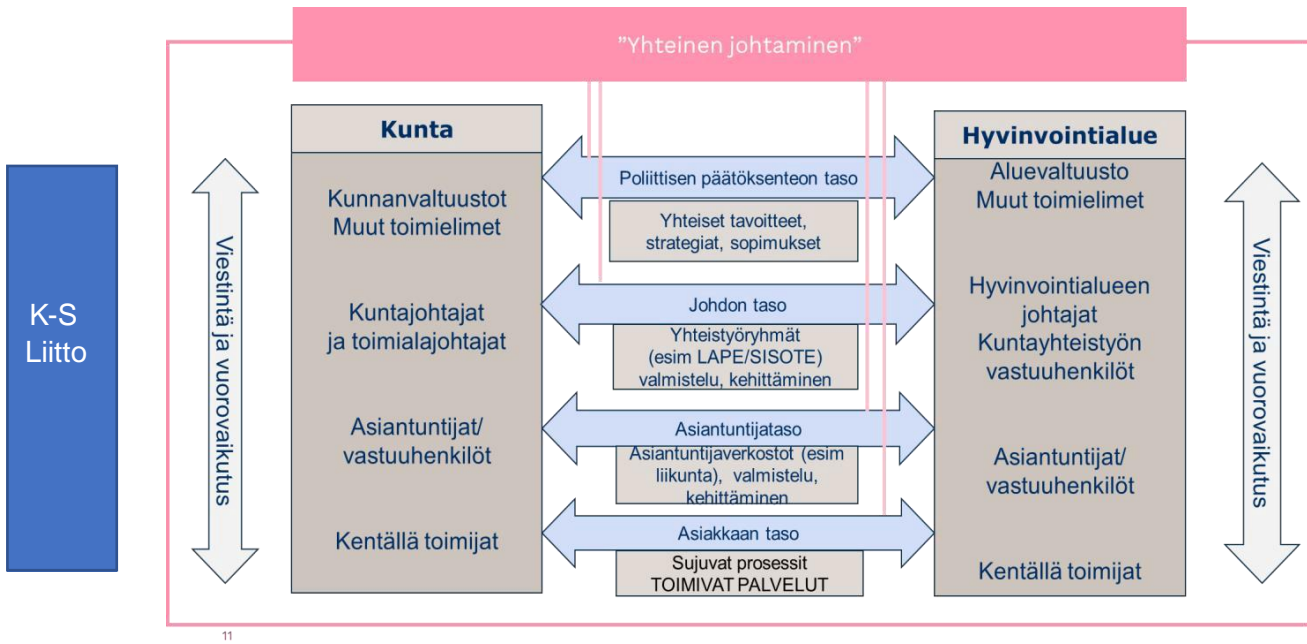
”Yhteinen johtaminen”

K-S Liitto

Viestintä ja vuorovaikutus

Kunta

Kunnanvaltuustot
Muut toimielimet

Kuntajohtajat ja toimialajohtajat

Asiantuntijat/ vastuuhenkilöt

Kentällä toimijat

Poliittisen päätöksenteon taso

Yhteiset tavoitteet, strategiat, sopimukset

Johdon taso

Yhteistyöryhmät (esim LAPE/SISOTE) valmistelu, kehittäminen

Asiantuntijataso

Asiantuntijaverkostot (esim liikunta), valmistelu, kehittäminen

Asiakkaan taso

Sujuvat prosessit
TOIMIVAT PALVELUT

Hyvinvointialue

Aluevaltuusto
Muut toimielimet

Hyvinvointialueen johtajat
Kuntayhteistyön vastuuhenkilöt

Asiantuntijat/ vastuuhenkilöt

Kentällä toimijat

Viestintä ja vuorovaikutus

11